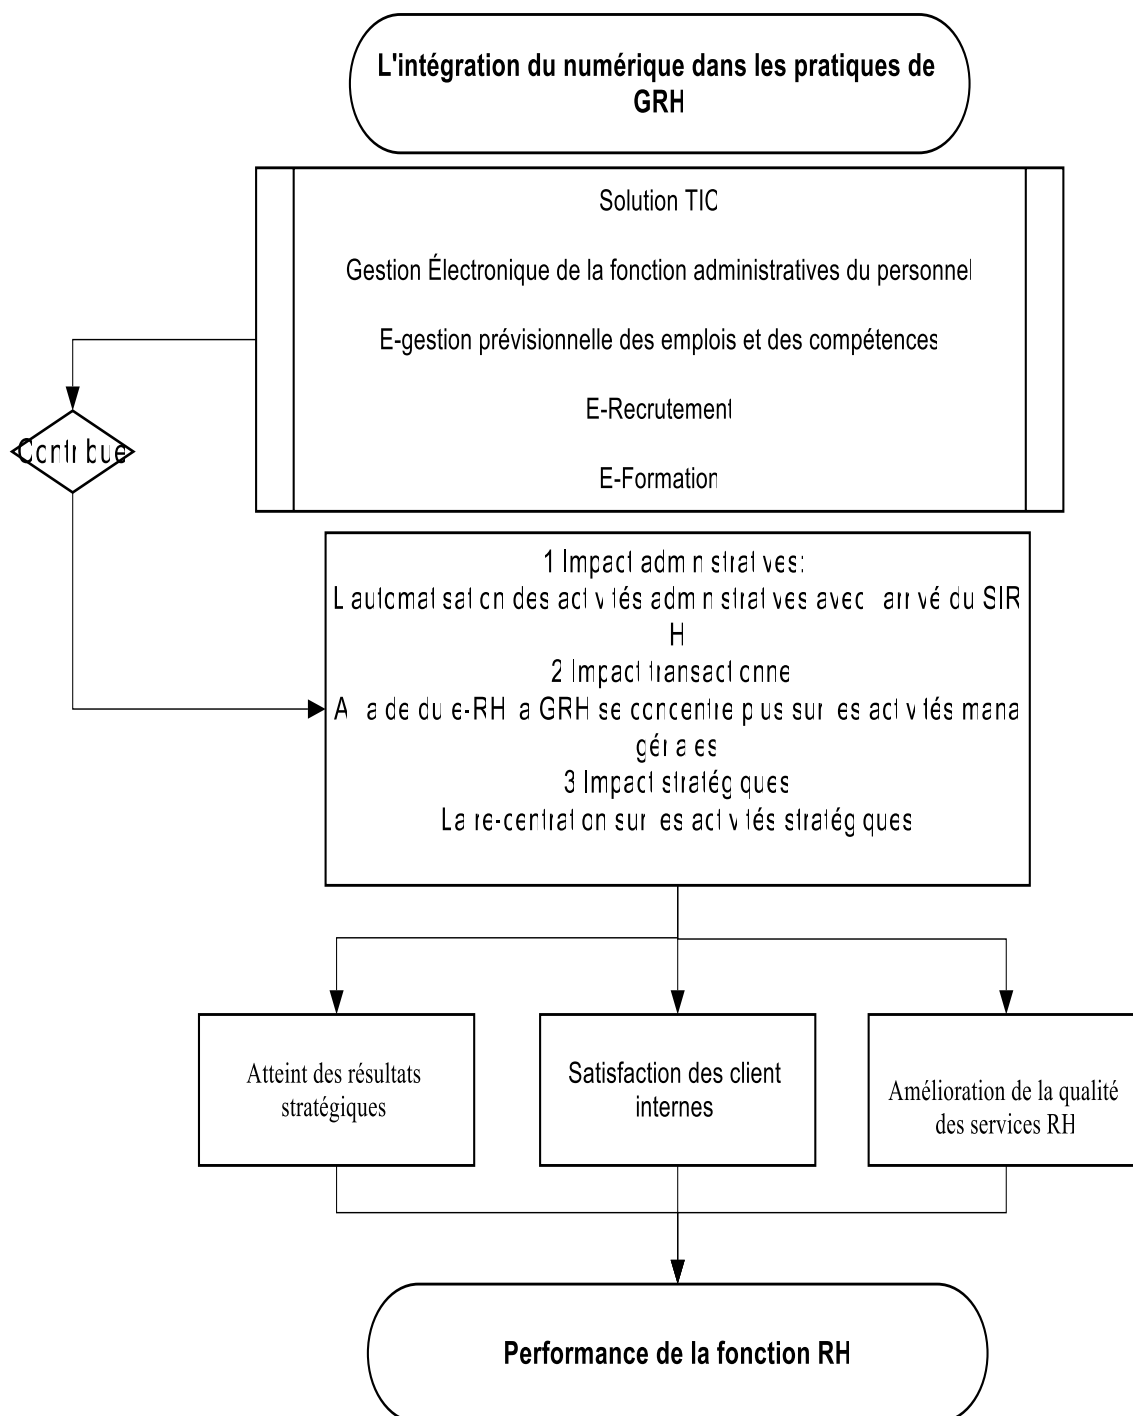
L'intégration du numérique dans les pratiques de GRH

Solution TIC

Gestion Électronique de la fonction administratives du personnel

E-gestion prévisionnelle des emplois et des compétences

E-Recrutement

E-Formation

Contribue

1 Impact administratives:
L automatisation des activités administratives avec l arrivé du SIRH
2 Impact transactionne
A l'aide du e-RH la GRH se concentre plus sur les activités managériales
3 Impact stratégiques
La re-centration sur les activités stratégiques

Atteint des résultats stratégiques

Satisfaction des client internes

Amélioration de la qualité des services RH

Performance de la fonction RH